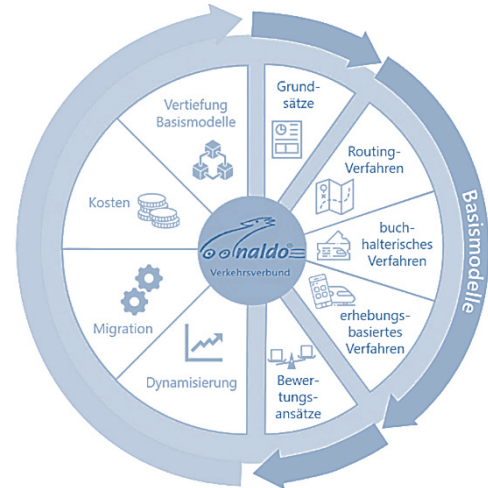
Grundsätze

Routing-Verfahren

buchhalterisches Verfahren

erhebungsbasiertes Verfahren

Bewertungsansätze

Dynamisierung

Migration

Kosten

Vertiefung Basismodelle

naldo®
Verkehrsverbund

Basismodelle